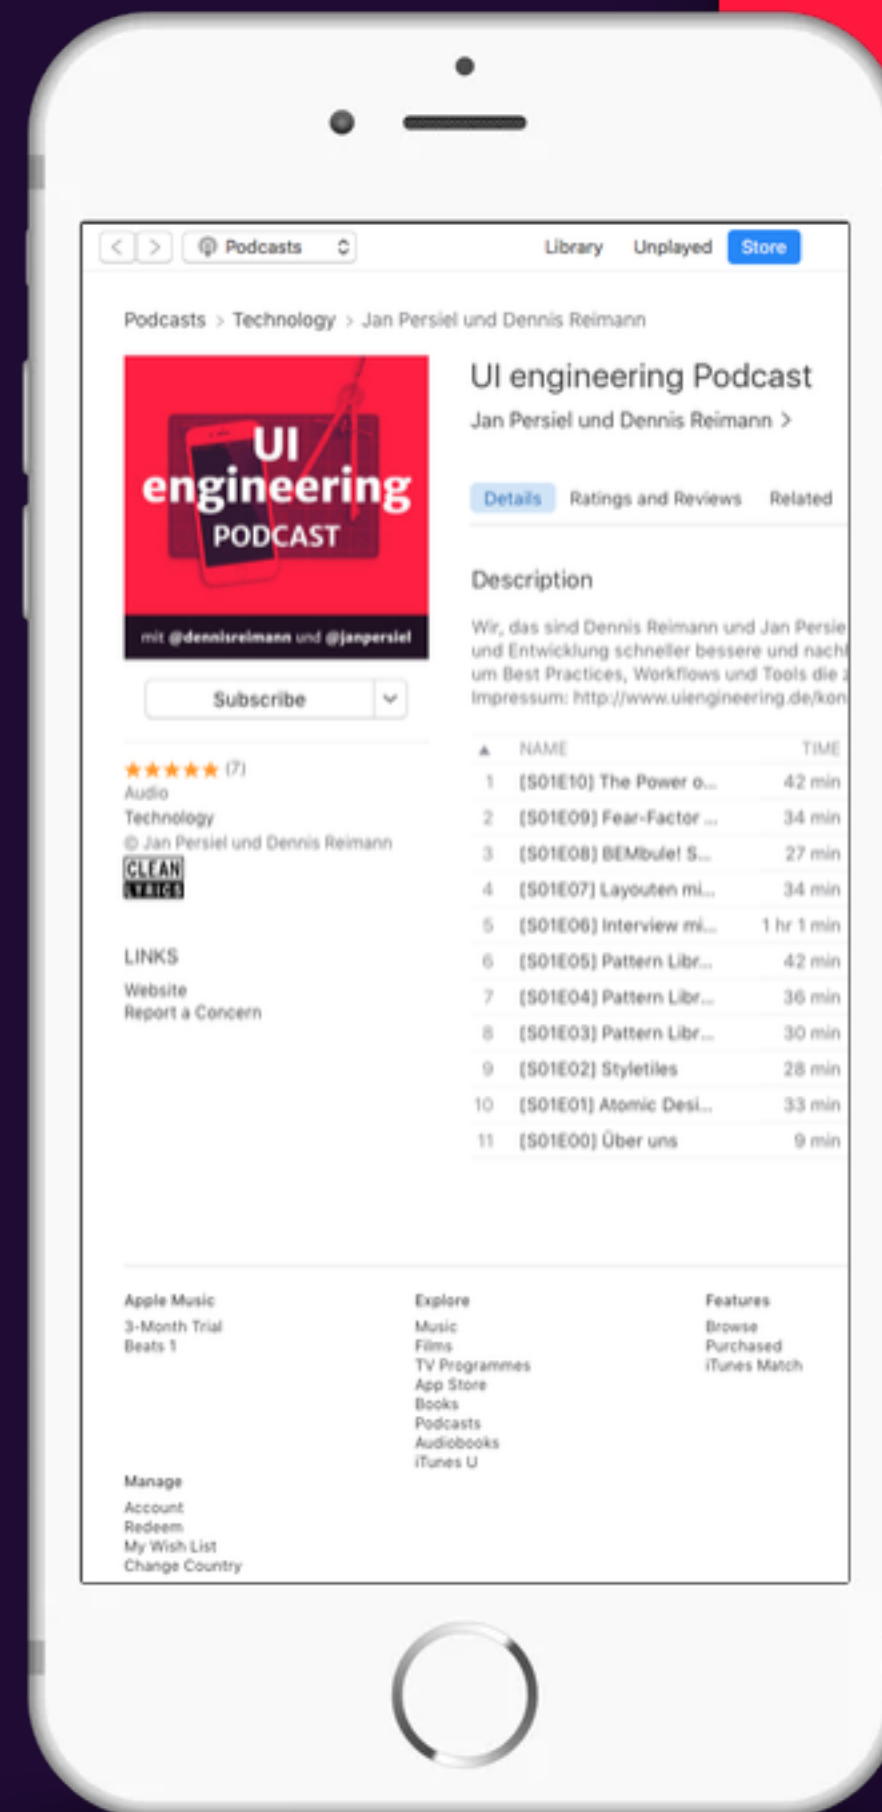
Podcasts

Library Unplayed Store

Podcasts > Technology > Jan Persiel und Dennis Reimann

UI engineering PODCAST

mit @dennisreimann und @janpersiel

UI engineering Podcast

Jan Persiel und Dennis Reimann >

Details Ratings and Reviews Related

Description

Wir, das sind Dennis Reimann und Jan Persie und Entwicklung schneller bessere und nach um Best Practices, Workflows und Tools die Impressum: http://www.uiengineering.de/kon

Subscribe

★★★★★ (7)
Audio
Technology
© Jan Persiel und Dennis Reimann
CLEAN LYRICS

LINKS
Website
Report a Concern

| ▲ | NAME | TIME |
|---|---|---|
| 1 | [S01E10] The Power o... | 42 min |
| 2 | [S01E09] Fear-Factor ... | 34 min |
| 3 | [S01E08] BEMbule! S... | 27 min |
| 4 | [S01E07] Layouten mi... | 34 min |
| 5 | [S01E06] Interview mi... | 1 hr 1 min |
| 6 | [S01E05] Pattern Libr... | 42 min |
| 7 | [S01E04] Pattern Libr... | 36 min |
| 8 | [S01E03] Pattern Libr... | 30 min |
| 9 | [S01E02] Styletiles | 28 min |
| 10 | [S01E01] Atomic Desi... | 33 min |
| 11 | [S01E00] Über uns | 9 min |

Apple Music
3-Month Trial
Beats 1

Explore
Music
Films
TV Programmes
App Store
Books
Podcasts
Audiobooks
iTunes U

Features
Browse
Purchased
iTunes Match

Manage
Account
Redeem
My Wish List
Change Country